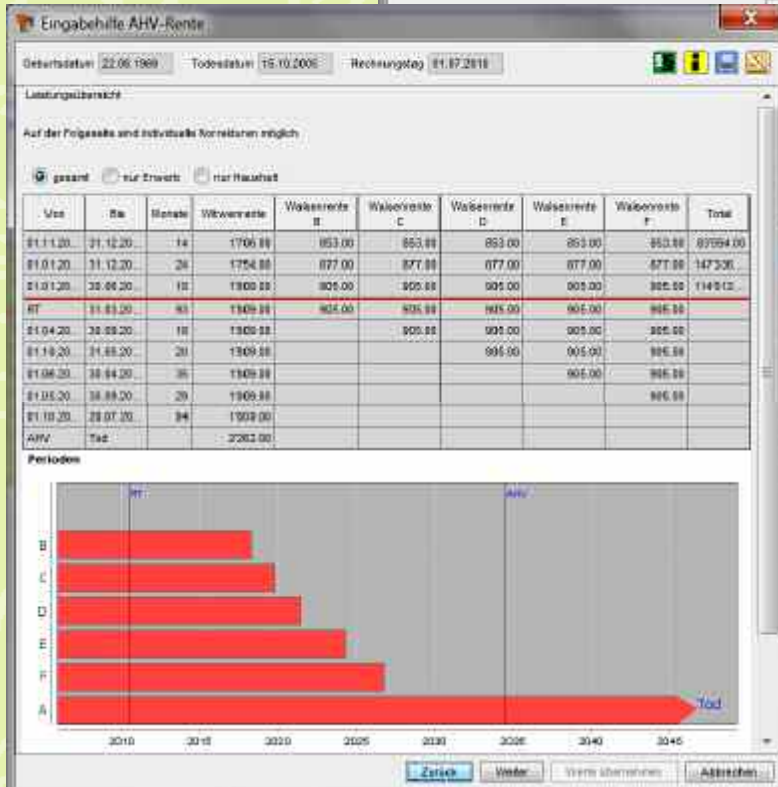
Eingabehilfe AHV-Rente

Geburtsdatum 22.06.1969 Todesdatum 15.10.2006 Rechnungstag 01.07.2010

Leistungsübersicht

Auf der Folgeseite sind individuelle Korrekturen möglich

gesamt nur Erwerb nur Haushalt

| Von | Bis | Monate | Witwenrente | Waisenrente B | Waisenrente C | Waisenrente D | Waisenrente E | Waisenrente F | Total |
|---|---|---|---|---|---|---|---|---|---|
| 01.11.20... | 31.12.20... | 14 | 1706.00 | 853.00 | 853.00 | 853.00 | 853.00 | 853.00 | 83'594.00 |
| 01.01.20... | 31.12.20... | 24 | 1754.00 | 877.00 | 877.00 | 877.00 | 877.00 | 877.00 | 147'336... |
| 01.01.20... | 30.06.20... | 18 | 1809.00 | 905.00 | 905.00 | 905.00 | 905.00 | 905.00 | 114'012... |
| RT | 31.03.20... | 93 | 1809.00 | 905.00 | 905.00 | 905.00 | 905.00 | 905.00 | |
| 01.04.20... | 30.09.20... | 18 | 1809.00 | | 905.00 | 905.00 | 905.00 | 905.00 | |
| 01.10.20... | 31.05.20... | 20 | 1809.00 | | | 905.00 | 905.00 | 905.00 | |
| 01.06.20... | 30.04.20... | 35 | 1809.00 | | | | 905.00 | 905.00 | |
| 01.05.20... | 30.09.20... | 29 | 1809.00 | | | | | 905.00 | |
| 01.10.20... | 29.07.20... | 94 | 1809.00 | | | | | | |
| AHV | Tod | | 2262.00 | | | | | | |

Perioden

RT AHV

B
C
D
E
F
A Tod

2010 2015 2020 2025 2030 2035 2040 2045

Zurück Weiter Werte übernehmen Abbrechen